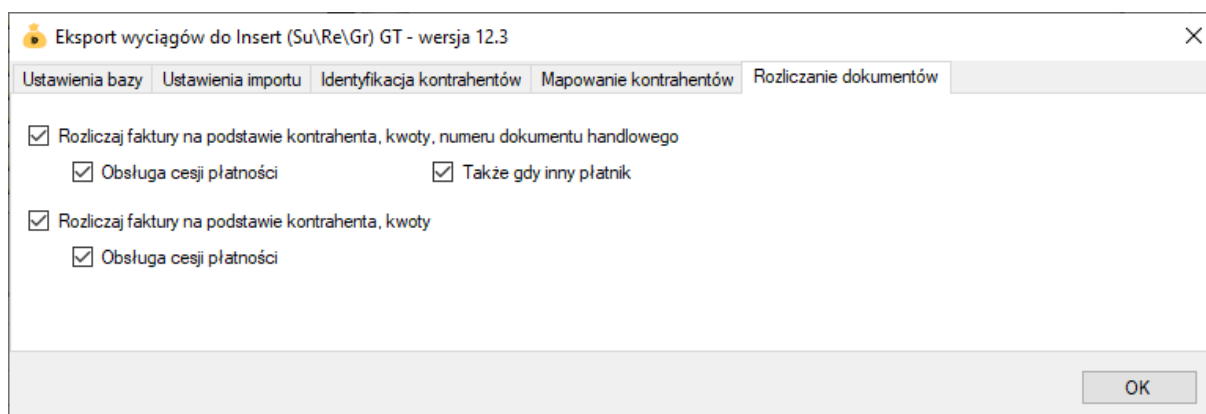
Eksport wyciągów do Insert (Su\Re\Gr) GT - wersja 12.3

×

Ustawienia bazy | Ustawienia importu | Identyfikacja kontrahentów | Mapowanie kontrahentów | Rozliczanie dokumentów

☑ Rozliczaj faktury na podstawie kontrahenta, kwoty, numeru dokumentu handlowego

☑ Obsługa cesji płatności

☑ Także gdy inny płatnik

☑ Rozliczaj faktury na podstawie kontrahenta, kwoty

☑ Obsługa cesji płatności

OK